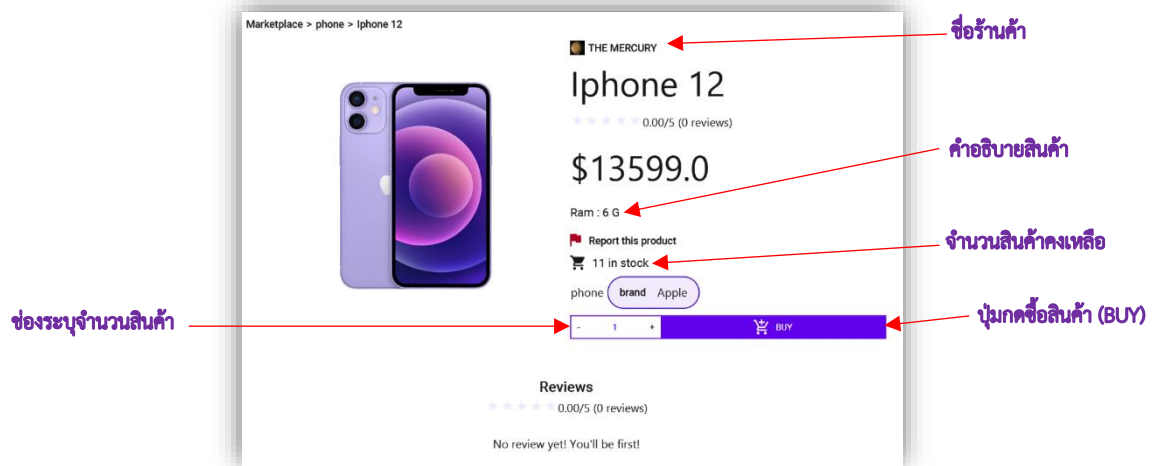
Marketplace > phone > Iphone 12

THE MERCURY

ชื่อร้านค้า

Iphone 12

0.00/5 (0 reviews)

$13599.0

คำอธิบายสินค้า

Ram : 6 G

Report this product

จำนวนสินค้าคงเหลือ

11 in stock

phone brand Apple

ช่องระบุจำนวนสินค้า

- 1 +

BUY

ปุ่มกดซื้อสินค้า (BUY)

Reviews

0.00/5 (0 reviews)

No review yet! You'll be first!